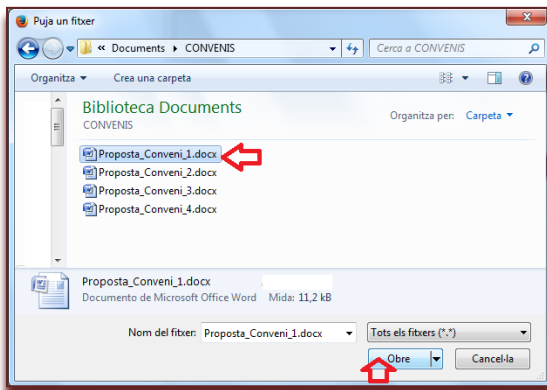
Puja un fitxer

« Documents ▸ CONVENIS

Cerca a CONVENIS

Organitza ▾ Crea una carpeta

Biblioteca Documents
CONVENIS

Organitza per: Carpeta ▾

Proposta_Conveni_1.docx
Proposta_Conveni_2.docx
Proposta_Conveni_3.docx
Proposta_Conveni_4.docx

Proposta_Conveni_1.docx
Documento de Microsoft Office Word Mida: 11,2 kB

Nom del fitxer: Proposta_Conveni_1.docx

Tots els fitxers (*.*)

Obre

Cancel·la